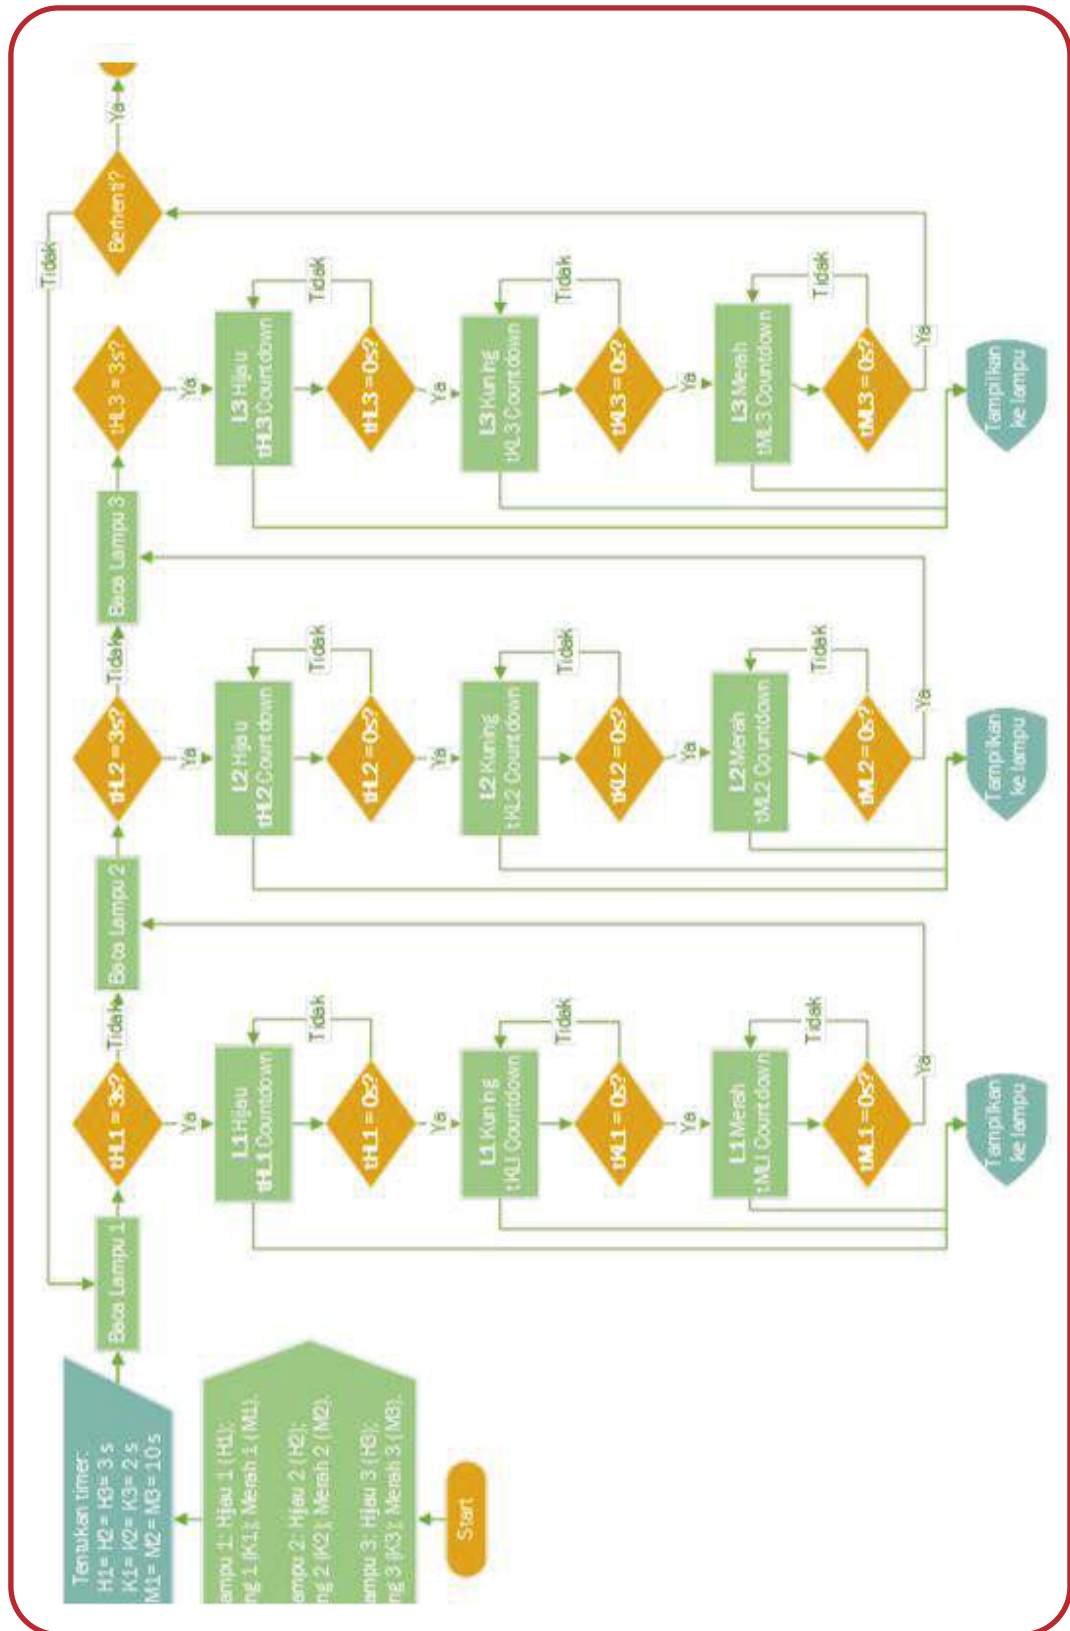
Start

ampu 1: Hijau 1 (H1); ng 1 (K1); Merah 1 (M1).
ampu 2: Hijau 2 (H2); ng 2 (K2); Merah 2 (M2).
ampu 3: Hijau 3 (H3); ng 3 (K3); Merah 3 (M3).

Tentukan timer:
H1= H2= H3= 3 s
K1= K2= K3= 2 s
M1= M2= M3= 10 s

Baca Lampu 1

tHL1 = 3s?

Ya

L1 Hijau
tHL1 Countdown

tHL1 = 0s?

Tidak

Ya

L1 Kuning
tKL1 Countdown

tKL1 = 0s?

Tidak

Ya

L1 Merah
tML1 Countdown

tML1 = 0s?

Tidak

Ya

Tampilkan ke lampu

Tidak

Baca Lampu 2

tHL2 = 3s?

Ya

L2 Hijau
tHL2 Countdown

tHL2 = 0s?

Tidak

Ya

L2 Kuning
tKL2 Countdown

tKL2 = 0s?

Tidak

Ya

L2 Merah
tML2 Countdown

tML2 = 0s?

Tidak

Ya

Tampilkan ke lampu

Tidak

Baca Lampu 3

tHL3 = 3s?

Ya

L3 Hijau
tHL3 Countdown

tHL3 = 0s?

Tidak

Ya

L3 Kuning
tKL3 Countdown

tKL3 = 0s?

Tidak

Ya

L3 Merah
tML3 Countdown

tML3 = 0s?

Tidak

Ya

Tampilkan ke lampu

Berhenti?

Tidak

Ya